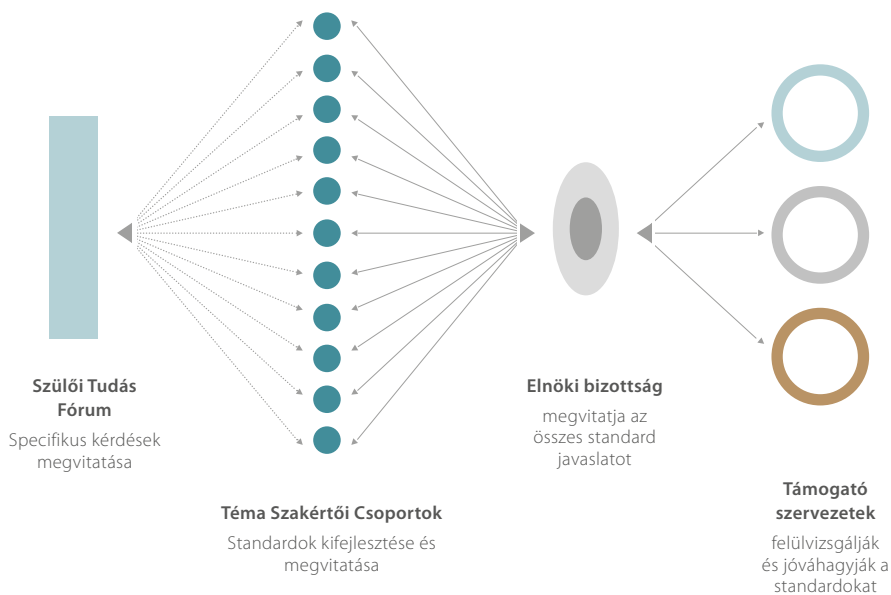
Szülői Tudás Fórum

Specifikus kérdések megvitatása

Téma Szakértői Csoportok

Standardok kifejlesztése és megvitatása

Elnöki bizottság

megvitatja az összes standard javaslatot

Támogató szervezetek

felülvizsgálják és jóváhagyják a standardokat